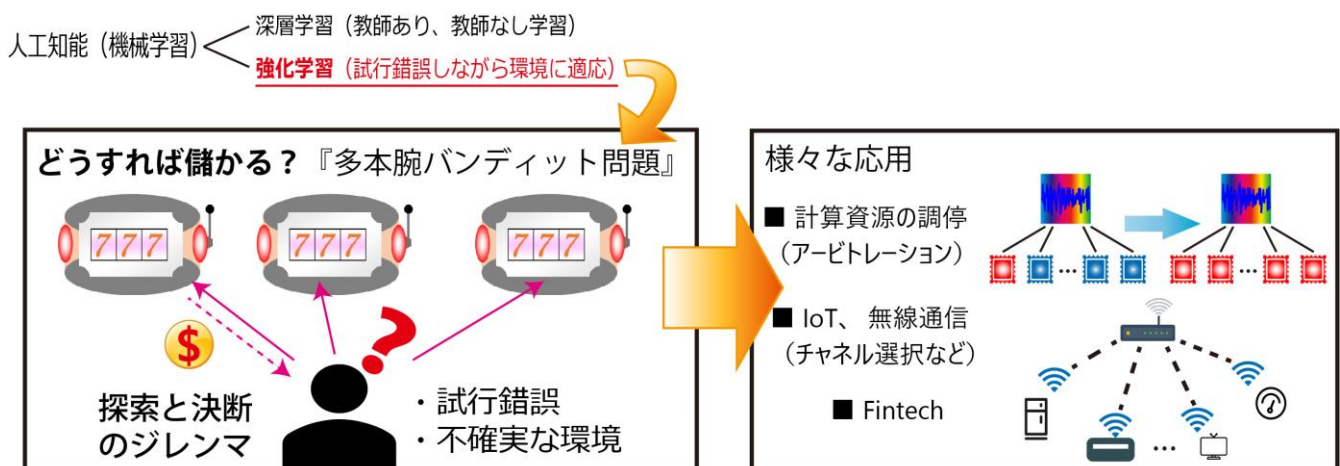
人工知能（機械学習）
深層学習（教師あり、教師なし学習）
強化学習（試行錯誤しながら環境に適応）

どうすれば儲かる？『多本腕バンディット問題』
777
777
777
$
探索と決断のジレンマ
・試行錯誤
・不確実な環境

様々な応用
■ 計算資源の調停（アービトレーション）
■ IoT、無線通信（チャネル選択など）
■ Fintech